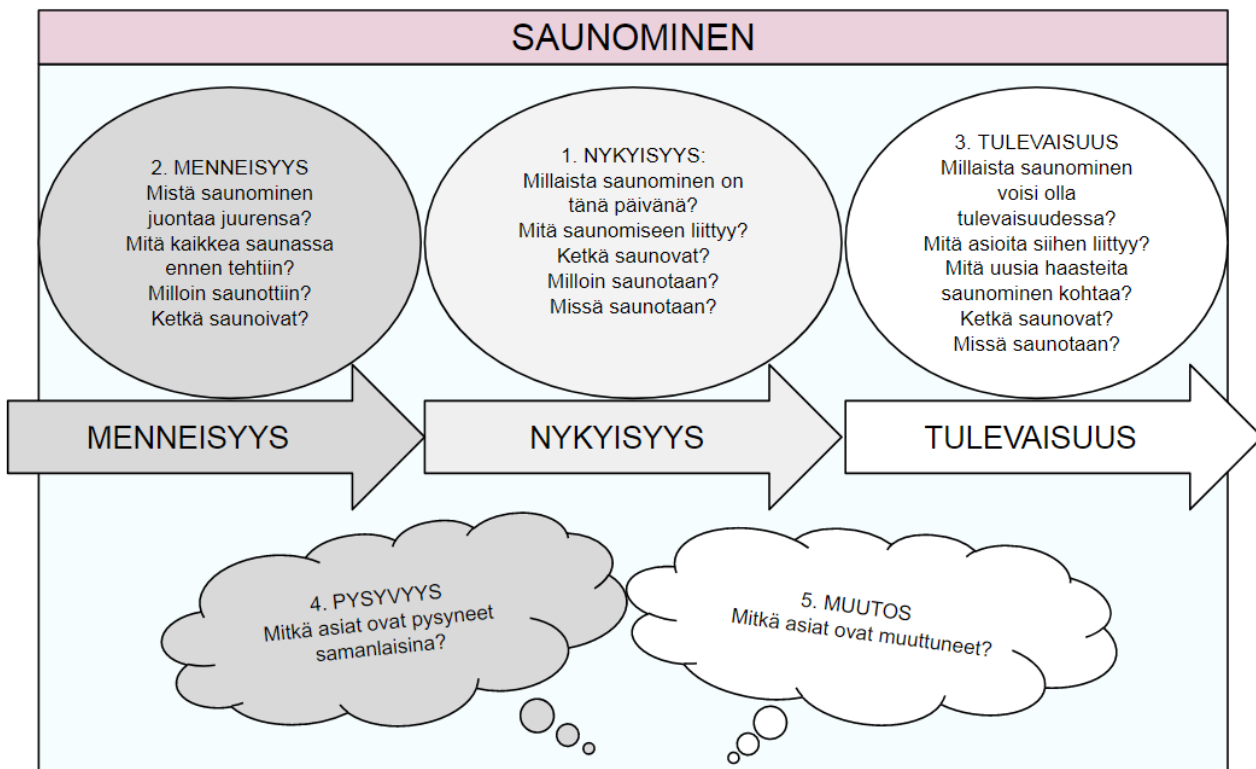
SAUNOMINEN

2. MENNEISYYS
Mistä saunominen juontaa juurensa?
Mitä kaikkea saunassa ennen tehtiin?
Milloin saunottiin?
Ketkä saunoivat?

1. NYKYISYYS:
Millaista saunominen on tänä päivänä?
Mitä saunomiseen liittyy?
Ketkä saunovat?
Milloin saunotaan?
Missä saunotaan?

3. TULEVAISUUS
Millaista saunominen voisi olla tulevaisuudessa?
Mitä asioita siihen liittyy?
Mitä uusia haasteita saunominen kohtaa?
Ketkä saunovat?
Missä saunotaan?

MENNEISYYS

NYKYISYYS

TULEVAISUUS

4. PYSYVYYS
Mitkä asiat ovat pysyneet samanlaisina?

5. MUUTOS
Mitkä asiat ovat muuttuneet?